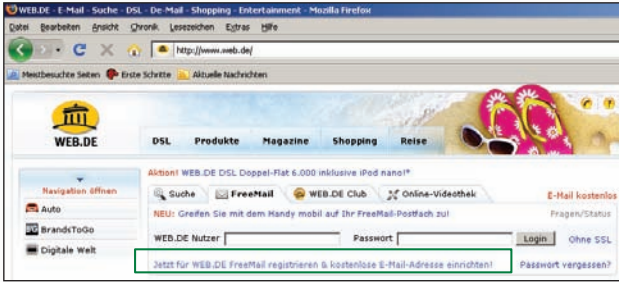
WEB.DE - E-Mail - Suche - DSL - De-Mail - Shopping - Entertainment - Mozilla Firefox

Datei Bearbeiten Ansicht Chronik Lesezeichen Extras Hilfe

http://www.web.de/

Meistbesuchte Seiten Erste Schritte Aktuelle Nachrichten

WEB.DE

DSL Produkte Magazine Shopping Reise

Aktion! WEB.DE DSL Doppel-Flat 6.000 inklusive iPod nano!*

Navigation öffnen

Auto

BrandsToGo

Digitale Welt

Suche FreeMail WEB.DE Club Online-Videothek

E-Mail kostenlos

NEU: Greifen Sie mit dem Handy mobil auf Ihr FreeMail-Postfach zu!

Fragen/Status

WEB.DE Nutzer

Passwort

Login

Ohne SSL

Jetzt für WEB.DE FreeMail registrieren & kostenlose E-Mail-Adresse einrichten!

Passwort vergessen?